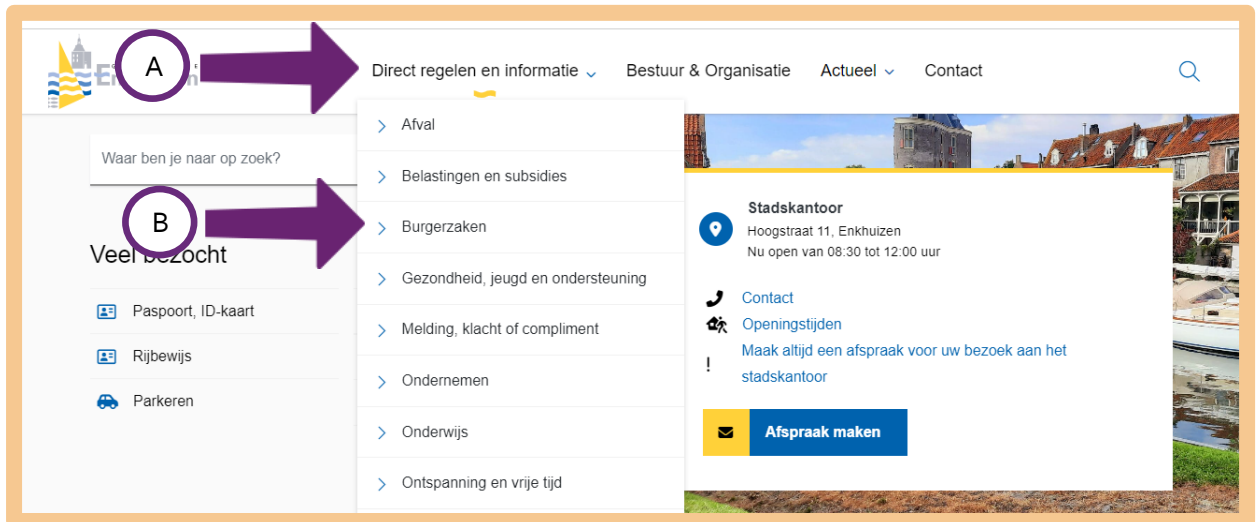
A

Direct regelen en informatie

Bestuur & Organisatie

Actueel

Contact

Waar ben je naar op zoek?

B

Veel bezocht

Paspoort, ID-kaart

Rijbewijs

Parkeren

Afval

Belastingen en subsidies

Burgerzaken

Gezondheid, jeugd en ondersteuning

Melding, klacht of compliment

Ondernemen

Onderwijs

Ontspanning en vrije tijd

Stadskantoor
Hoogstraat 11, Enkhuizen
Nu open van 08:30 tot 12:00 uur

Contact

Openingstijden

!
Maak altijd een afspraak voor uw bezoek aan het stadskantoor

Afspraak maken